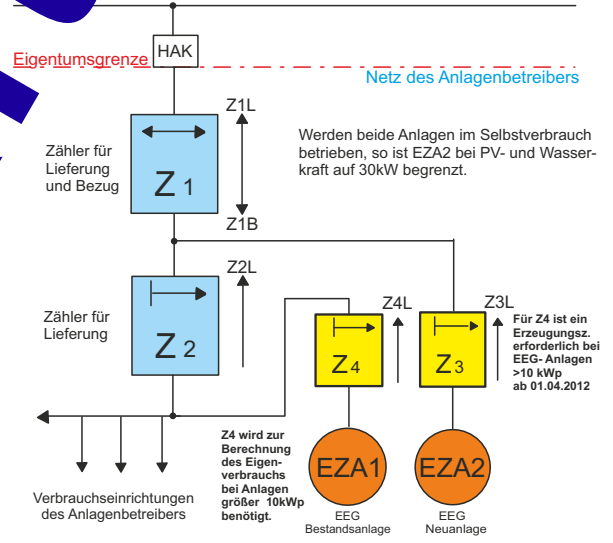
Eigentumsgrenze

HAK

Netz des Anlagenbetreibers

Z1L

Zähler für Lieferung und Bezug

Z 1

Z1B

Werden beide Anlagen im Selbstverbrauch betrieben, so ist EZA2 bei PV- und Wasserkraft auf 30kW begrenzt.

Z2L

Zähler für Lieferung

Z 2

Z4L

Z3L

Z 4

Z 3

Für Z4 ist ein Erzeugungsz. erforderlich bei EEG- Anlagen >10 kWp ab 01.04.2012

Z4 wird zur Berechnung des Eigenverbrauchs bei Anlagen größer 10kWp benötigt.

EZA1

EZA2

EEG Bestandsanlage

EEG Neuanlage

Verbrauchseinrichtungen des Anlagenbetreibers